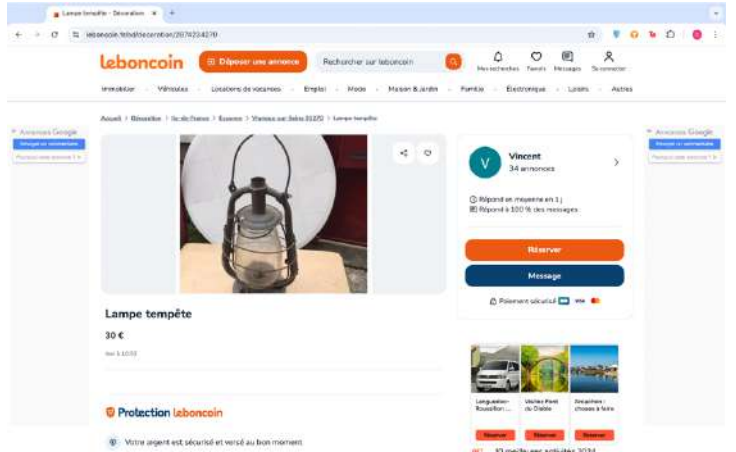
Lampe tempête - Décoration ×  +

leboncoin.fr/ad/decoration/2674234270

leboncoin  Déposer une annonce  Rechercher sur leboncoin  Mes recherches  Favoris  Messages  Se connecter

Immobilier · Véhicules · Locations de vacances · Emploi · Mode · Maison & Jardin · Famille · Électronique · Loisirs · Autres

Accueil > Décoration > Île-de-France > Essonne > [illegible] > Lampe tempête

Annonces Google
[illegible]
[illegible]

Annonces Google
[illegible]
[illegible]

Vincent
34 annonces

Répond en moyenne en 1 j
Répond à 100 % des messages

Réserver

Message

Paiement sécurisé VISA

Lampe tempête

30 €

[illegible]

Languedoc-Roussillon ...
Visitez Pont du Diable
Occitanie : choses à faire

Réserver  Réserver  Réserver

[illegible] activités 2024

Protection leboncoin

Votre argent est sécurisé et versé au bon moment